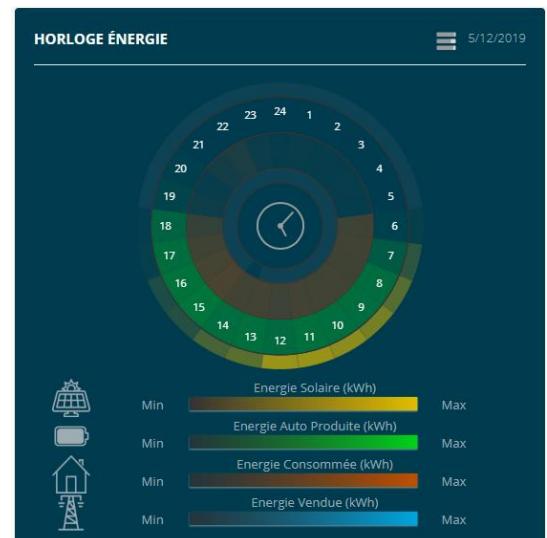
HORLOGE ÉNERGIE

5/12/2019

24
1
2
3
4
5
6
7
8
9
10
11
12
13
14
15
16
17
18
19
20
21
22
23

Energie Solaire (kWh)
Min
Max

Energie Auto Produite (kWh)
Min
Max

Energie Consommée (kWh)
Min
Max

Energie Vendue (kWh)
Min
Max